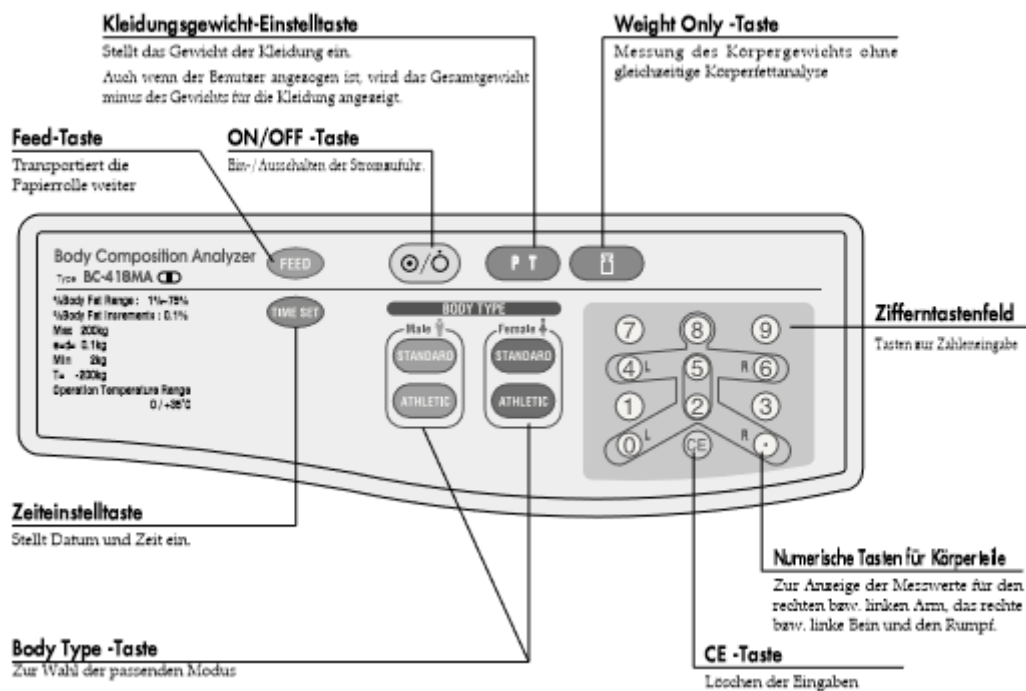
Kleidungsgewicht-Einstelltaste
Stellt das Gewicht der Kleidung ein.
Auch wenn der Benutzer angezogen ist, wird das Gesamtgewicht minus des Gewichts für die Kleidung angezeigt.

Weight Only -Taste
Messung des Körpergewichts ohne gleichzeitige Körperfettanalyse

Feed-Taste
Transportiert die Papierrolle weiter

ON/OFF -Taste
Ein-/ Ausschalten der Stromzufuhr.

Body Composition Analyzer
Type BC-418MA

FEED

P T

%Body Fat Range : 1%-75%
%Body Fat Increments : 0.1%
Max 200kg
e=d= 0.1kg
Min 2kg
T= -200kg
Operation Temperature Range
0 / +35°C

TIME SET

BODY TYPE
Male
Female
STANDARD
STANDARD
ATHLETIC
ATHLETIC

7 8 9
4 L 5 R 6
1 2 3
0 L CE R •

Zifferntastenfeld
Tasten zur Zahleneingabe

Zeiteinstelltaste
Stellt Datum und Zeit ein.

Numerische Tasten für Körperteile
Zur Anzeige der Messwerte für den rechten bzw. linken Arm, das rechte bzw. linke Bein und den Rumpf.

Body Type -Taste
Zur Wahl der passenden Modus

CE -Taste
Löschen der Eingaben